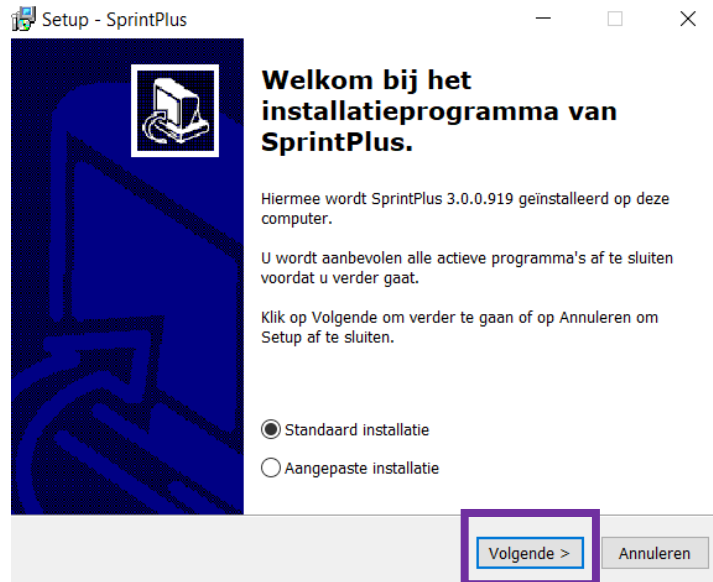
Setup - SprintPlus

Welkom bij het installatieprogramma van SprintPlus.

Hiermee wordt SprintPlus 3.0.0.919 geïnstalleerd op deze computer.

U wordt aanbevolen alle actieve programma's af te sluiten voordat u verder gaat.

Klik op Volgende om verder te gaan of op Annuleren om Setup af te sluiten.

Standaard installatie

Aangepaste installatie

Volgende >

Annuleren